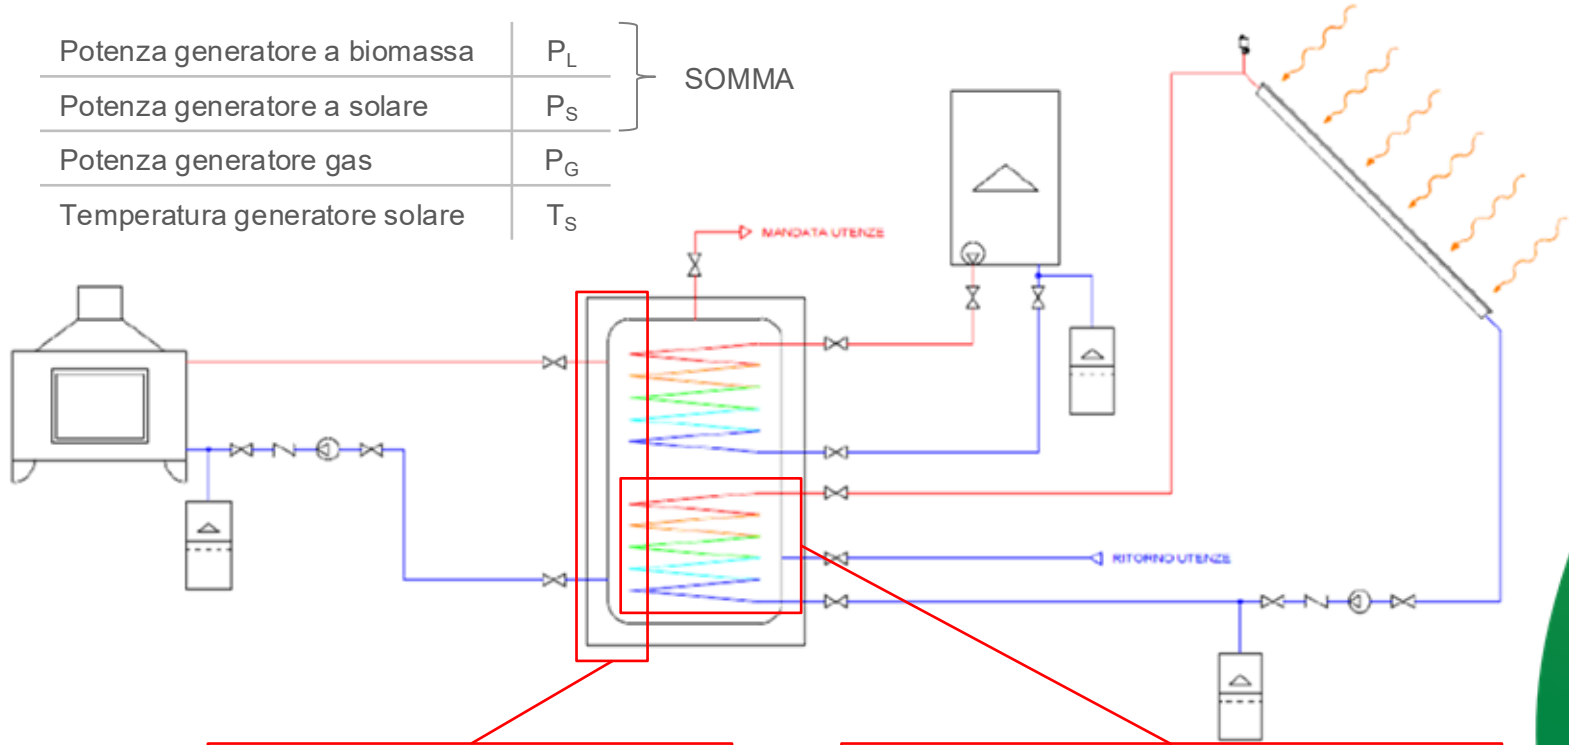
| Potenza generatore a biomassa | $P_L$ |
|---|---|
| Potenza generatore a solare | $P_S$ |
| Potenza generatore gas | $P_G$ |
| Temperatura generatore solare | $T_S$ |

SOMMA

MANDATA UTENZE

RITORNO UTENZE